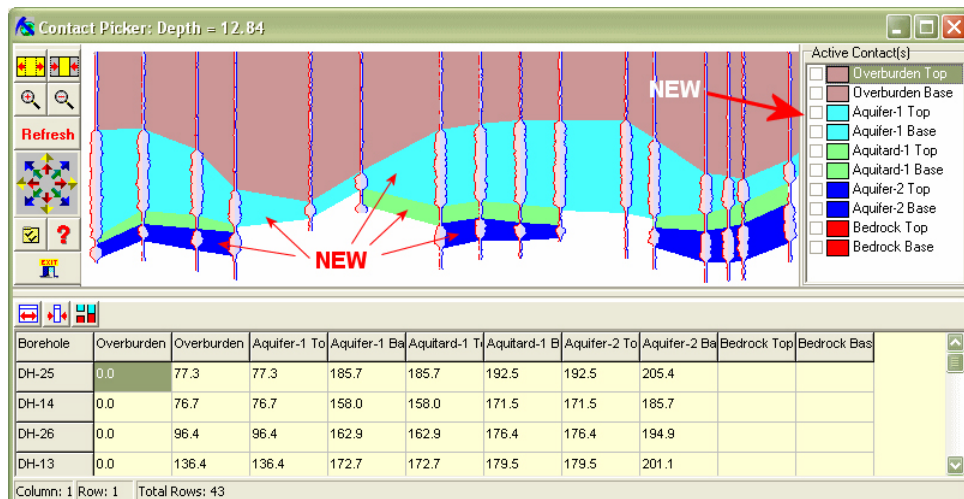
Contact Picker: Depth = 12.84

Refresh

EXIT

Active Contact(s)
Overburden Top
Overburden Base
Aquifer-1 Top
Aquifer-1 Base
Aquitard-1 Top
Aquitard-1 Base
Aquifer-2 Top
Aquifer-2 Base
Bedrock Top
Bedrock Base

NEW

NEW

| Borehole | Overburden | Overburden | Aquifer-1 To | Aquifer-1 Ba | Aquitard-1 T | Aquitard-1 B | Aquifer-2 To | Aquifer-2 Ba | Bedrock Top | Bedrock Bas |
|---|---|---|---|---|---|---|---|---|---|---|
| DH-25 | 0.0 | 77.3 | 77.3 | 185.7 | 185.7 | 192.5 | 192.5 | 205.4 | | |
| DH-14 | 0.0 | 76.7 | 76.7 | 158.0 | 158.0 | 171.5 | 171.5 | 185.7 | | |
| DH-26 | 0.0 | 96.4 | 96.4 | 162.9 | 162.9 | 176.4 | 176.4 | 194.9 | | |
| DH-13 | 0.0 | 136.4 | 136.4 | 172.7 | 172.7 | 179.5 | 179.5 | 201.1 | | |

Column: 1 Row: 1 Total Rows: 43